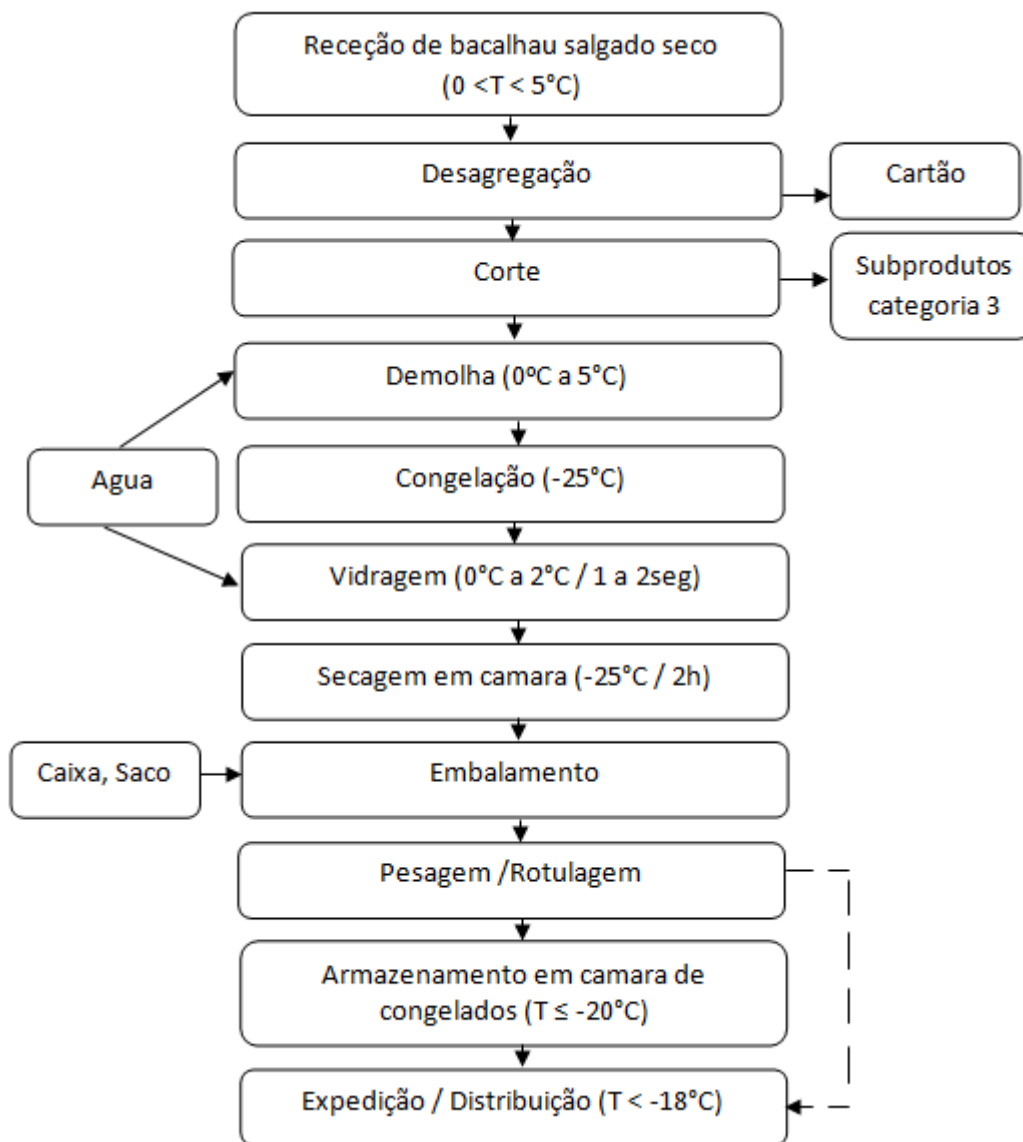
Receção de bacalhau salgado seco
(0 <T < 5°C)

Desagregação

Cartão

Corte

Subprodutos categoria 3

Demolha (0ºC a 5°C)

Agua

Congelação (-25°C)

Vidragem (0°C a 2°C / 1 a 2seg)

Secagem em camara (-25°C / 2h)

Caixa, Saco

Embalamento

Pesagem /Rotulagem

Armazenamento em camara de congelados (T ≤ -20°C)

Expedição / Distribuição (T < -18°C)